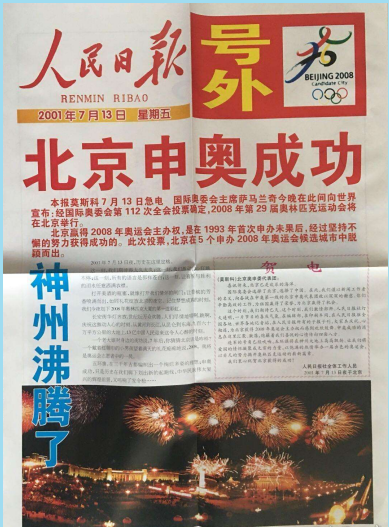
人民日报
RENMIN RIBAO
2001年7月13日 星期五

号外

BEIJING 2008
Candidate City

北京申奥成功

本报莫斯科7月13日急电 国际奥委会主席萨马兰奇今晚在此间向世界宣布：经国际奥委会第112次全会投票确定，2008年第29届奥林匹克运动会将在北京举行。

北京赢得2008年奥运会主办权，是在1993年首次申办未果后，经过坚持不懈的努力获得成功的。此次投票，北京在5个申办2008年奥运会候选城市中脱颖而出。

神州沸腾了

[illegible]

贺电

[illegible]

人民日报社全体工作人员
2001年7月13日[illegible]